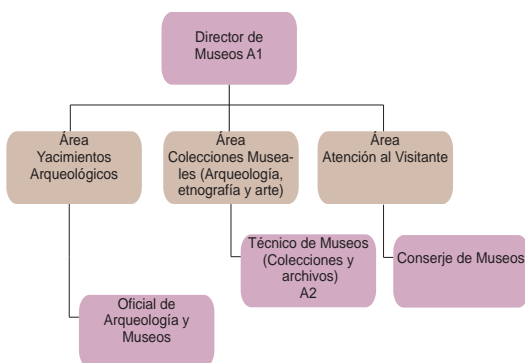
Director de Museos A1

Área Yacimientos Arqueológicos

Área Colecciones Museales (Arqueología, etnografía y arte)

Área Atención al Visitante

Técnico de Museos (Colecciones y archivos) A2

Conserje de Museos

Oficial de Arqueología y Museos